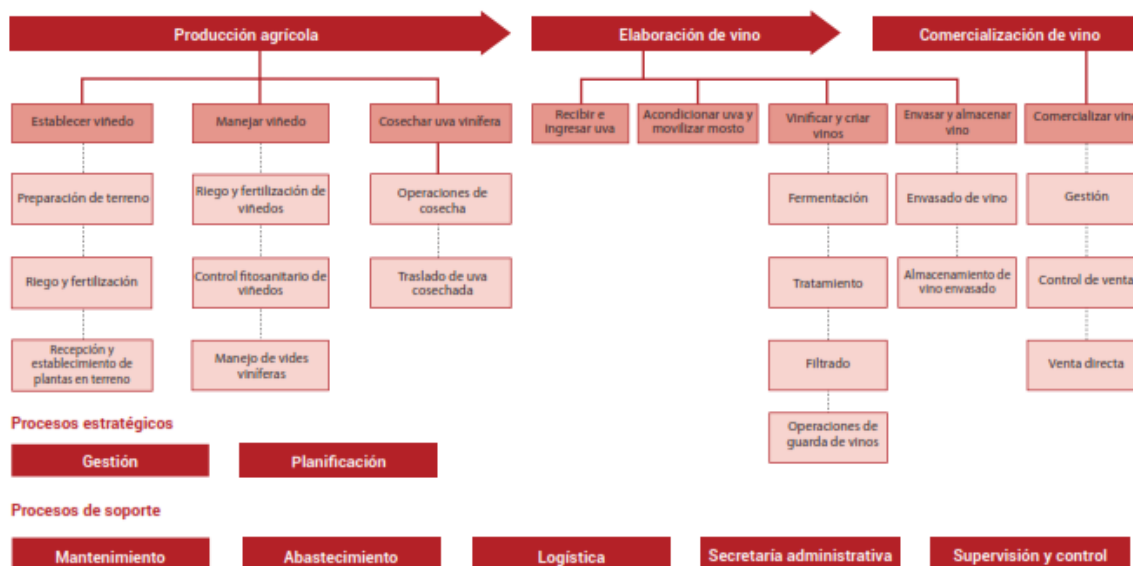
Producción agrícola

Elaboración de vino

Comercialización de vino

Establecer viñedo

Preparación de terreno

Riego y fertilización

Recepción y establecimiento de plantas en terreno

Manejar viñedo

Riego y fertilización de viñedos

Control fitosanitario de viñedos

Manejo de vides viníferas

Cosechar uva vinífera

Operaciones de cosecha

Traslado de uva cosechada

Recibir e ingresar uva

Acondicionar uva y movilizar mosto

Vinificar y criar vinos

Fermentación

Tratamiento

Filtrado

Operaciones de guarda de vinos

Envasar y almacenar vino

Envasado de vino

Almacenamiento de vino envasado

Comercializar vin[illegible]

Gestión

Control de venta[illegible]

Venta directa

Procesos estratégicos

Gestión

Planificación

Procesos de soporte

Mantenimiento

Abastecimiento

Logística

Secretaría administrativa

Supervisión y control